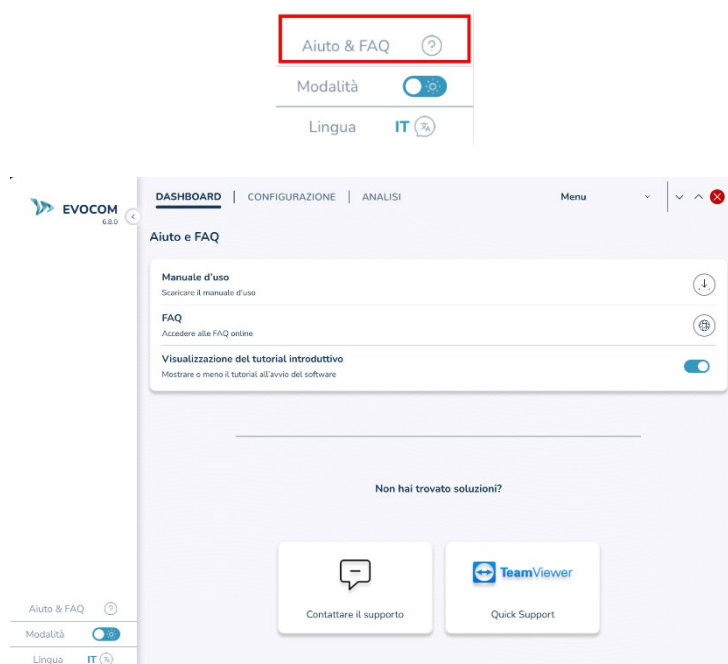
Aiuto & FAQ

Modalità

Lingua IT

EVOCOM
6.8.0

DASHBOARD | CONFIGURAZIONE | ANALISI

Menu

Aiuto e FAQ

Manuale d'uso
Scaricare il manuale d'uso

FAQ
Accedere alle FAQ online

Visualizzazione del tutorial introduttivo
Mostrare o meno il tutorial all'avvio del software

Non hai trovato soluzioni?

Contattare il supporto

TeamViewer
Quick Support

Aiuto & FAQ

Modalità

Lingua IT